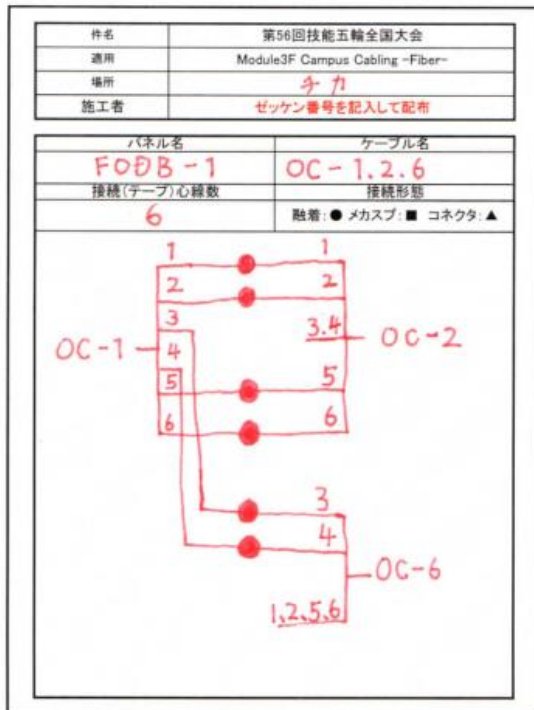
| 件名 | 第56回技能五輪全国大会 |
|---|---|
| 適用 | Module3F Campus Cabling -Fiber- |
| 場所 | チカ |
| 施工者 | ゼッケン番号を記入して配布 |

| パネル名 | ケーブル名 |
|---|---|
| FODB-1 | OC-1.2.6 |
| 接続(テープ)心線数 | 接続形態 |
| 6 | 融着:● メカスプ:■ コネクタ:▲ |

1
2
3
OC-1
4
5
6

1
2
3.4
OC-2
5
6

3
4
OC-6
1.2.5.6